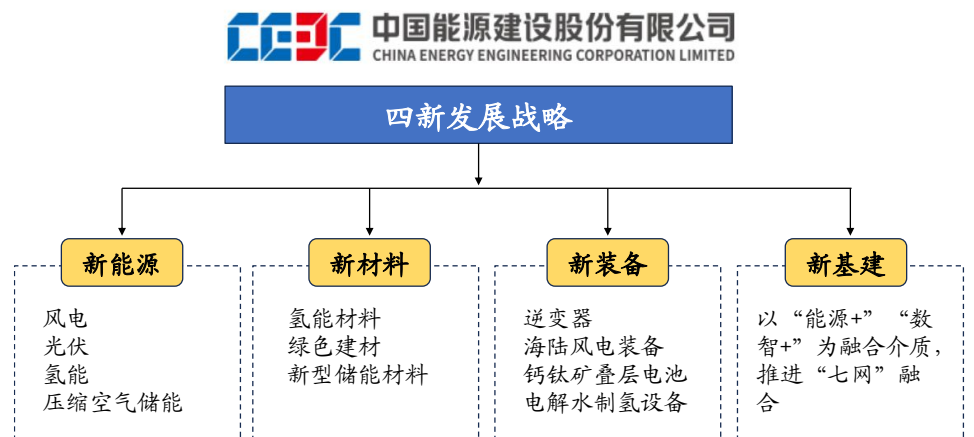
中国能源建设股份有限公司
CHINA ENERGY ENGINEERING CORPORATION LIMITED

四新发展战略

新能源

风电
光伏
氢能
压缩空气储能

新材料

氢能材料
绿色建材
新型储能材料

新装备

逆变器
海陆风电装备
钙钛矿叠层电池
电解水制氢设备

新基建

以“能源+”“数智+”为融合介质，推进“七网”融合